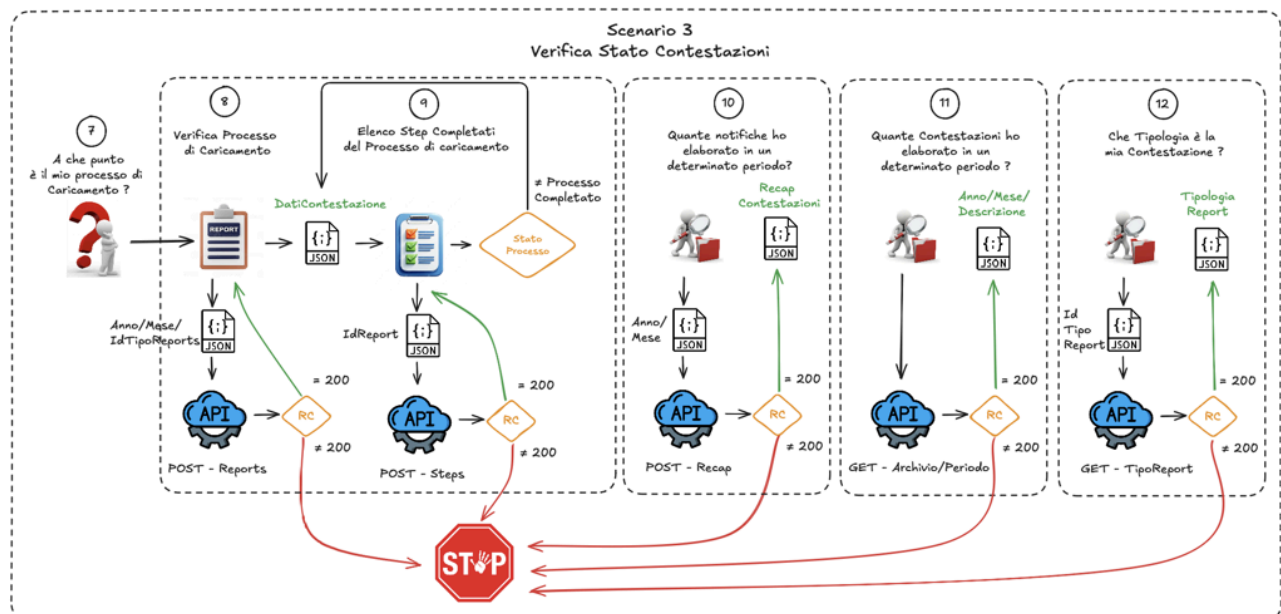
Scenario 3
Verifica Stato Contestazioni

7
A che punto è il mio processo di Caricamento ?

8
Verifica Processo di Caricamento

REPORT

DatiContestazione

{;}
JSON

Anno/Mese/ IdTipoReports

{;}
JSON

API

RC

= 200

≠ 200

POST - Reports

9
Elenco Step Completati del Processo di caricamento

≠ Processo Completato

Stato Processo

IdReport

{;}
JSON

API

RC

= 200

≠ 200

POST - Steps

10
Quante notifiche ho elaborato in un determinato periodo?

Recap Contestazioni

{;}
JSON

Anno/ Mese

{;}
JSON

API

RC

= 200

≠ 200

POST - Recap

11
Quante Contestazioni ho elaborato in un determinato periodo ?

Anno/Mese/ Descrizione

{;}
JSON

API

RC

= 200

≠ 200

GET - Archivio/Periodo

12
Che Tipologia è la mia Contestazione ?

Tipologia Report

{;}
JSON

Id Tipo Report

{;}
JSON

API

RC

= 200

≠ 200

GET - TipoReport

STOP